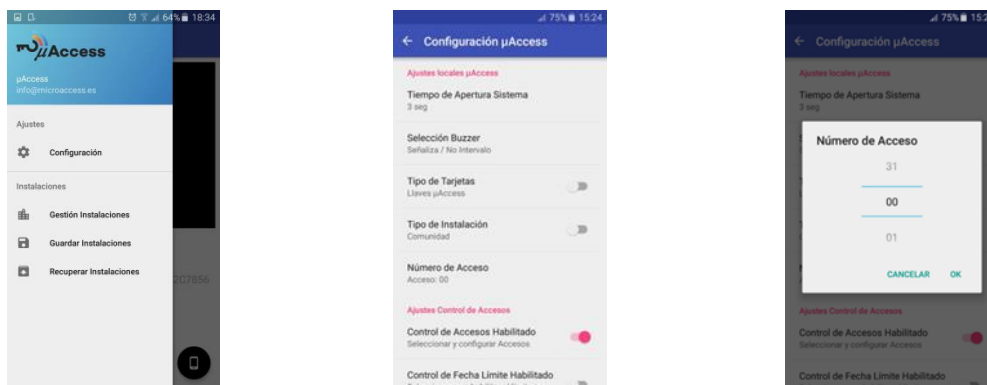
64% 18:34

µAccess

µAccess
info@microaccess.es

Ajustes

Configuración

Instalaciones

Gestión Instalaciones

Guardar Instalaciones

Recuperar Instalaciones

207856

75% 15:24

Configuración µAccess

Ajustes locales µAccess

Tiempo de Apertura Sistema
3 seg

Selección Buzzer
Señaliza / No Intervalo

Tipo de Tarjetas
Llaves µAccess

Tipo de Instalación
Comunidad

Número de Acceso
Acceso: 00

Ajustes Control de Accesos

Control de Accesos Habilitado
Seleccionar y configurar Accesos

Control de Fecha Límite Habilitado

75% 15:2

Configuración µAccess

Ajustes locales µAccess

Tiempo de Apertura Sistema
3 seg

Número de Acceso

31

00

01

CANCELAR OK

Ajustes Control de Accesos

Control de Accesos Habilitado
Seleccionar y configurar Accesos

Control de Fecha Límite Habilitado